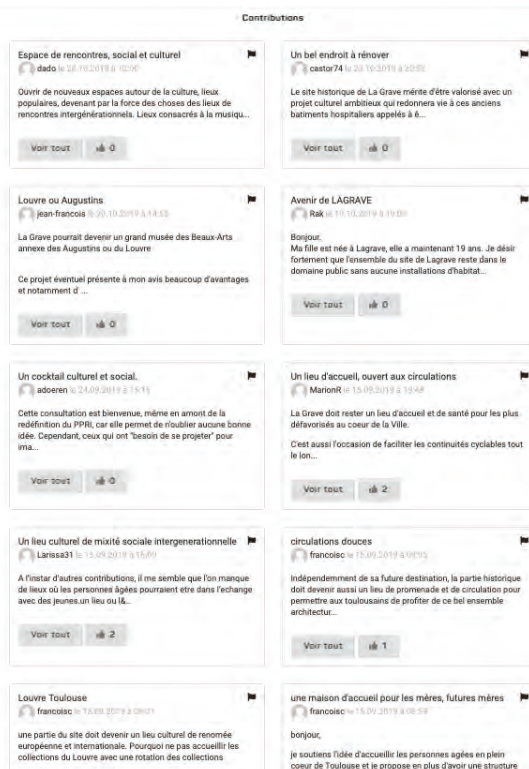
Contributions

Espace de rencontres, social et culturel
dado le 28.10.2019 à 12:00
Ouvrir de nouveaux espaces autour de la culture, lieux populaires, devenant par la force des choses des lieux de rencontres intergénérationnels. Lieux consacrés à la musiqu...
Voir tout 0

Un bel endroit à rénover
castor74 le 20.10.2019 à 20:52
Le site historique de La Grave mérite d'être valorisé avec un projet culturel ambitieux qui redonnera vie à ces anciens batiments hospitaliers appelés à é...
Voir tout 0

Louvre ou Augustins
jean-francois le 20.10.2019 à 18:55
La Grave pourrait devenir un grand musée des Beaux-Arts annexe des Augustins ou du Louvre

Ce projet éventuel présente à mon avis beaucoup d'avantages et notamment d' ...
Voir tout 0

Avenir de LAGRAVE
Rak le 10.10.2019 à 19:09
Bonjour,
Ma fille est née à Lagrave, elle a maintenant 19 ans. Je désir fortement que l'ensemble du site de Lagrave reste dans le domaine public sans aucune installations d'habitat...
Voir tout 0

Un cocktail culturel et social.
adoeren le 24.09.2019 à 15:15
Cette consultation est bienvenue, même en amont de la redéfinition du PPRI, car elle permet de n'oublier aucune bonne idée. Cependant, ceux qui ont "besoin de se projeter" pour ima...
Voir tout 0

Un lieu d'accueil, ouvert aux circulations
MarionR le 15.09.2019 à 15:48
La Grave doit rester un lieu d'accueil et de santé pour les plus défavorisés au coeur de la Ville.

C'est aussi l'occasion de faciliter les continuités cyclables tout le lon...
Voir tout 2

Un lieu culturel de mixité sociale intergenerationnelle
Larissa31 le 15.09.2019 à 15:09
A l'instar d'autres contributions, il me semble que l'on manque de lieux où les personnes âgées pourraient etre dans l'echange avec des jeunes.un lieu ou l&...
Voir tout 2

circulations douces
francoisc le 15.09.2019 à 09:05
Indépendemment de sa future destination, la partie historique doit devenir aussi un lieu de promenade et de circulation pour permettre aux toulousains de profiter de ce bel ensemble architectur...
Voir tout 1

Louvre Toulouse
francoisc le 15.09.2019 à 09:01
une partie du site doit devenir un lieu culturel de renomée européenne et internationale. Pourquoi ne pas accueillir les collections du Louvre avec une rotation des collections

une maison d'accueil pour les mères, futures mères
francoisc le 15.09.2019 à 08:59
bonjour,

je soutiens l'idée d'accueillir les personnes agées en plein coeur de Toulouse et je propose en plus d'avoir une structure